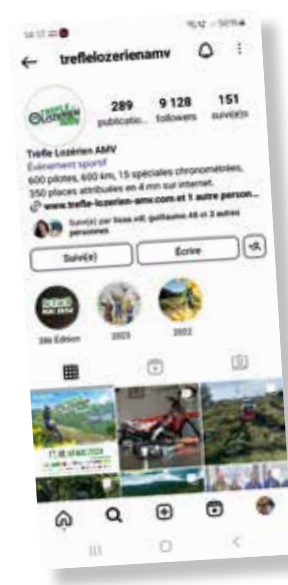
14:17

treflelozerienamv

289 publicatio...
9 128 followers
151 suivi(e)s

Trefle Lozérien AMV
Événement sportif
600 pilotes, 600 km, 15 spéciales chronométrées, 350 places attribuées en 4 mn sur internet.
www.trefle-lozerien-amv.com et 1 autre person...

Suivi(e) par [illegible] et 3 autres personnes

Suivi(e)
Écrire

38è Édition
2023
2022